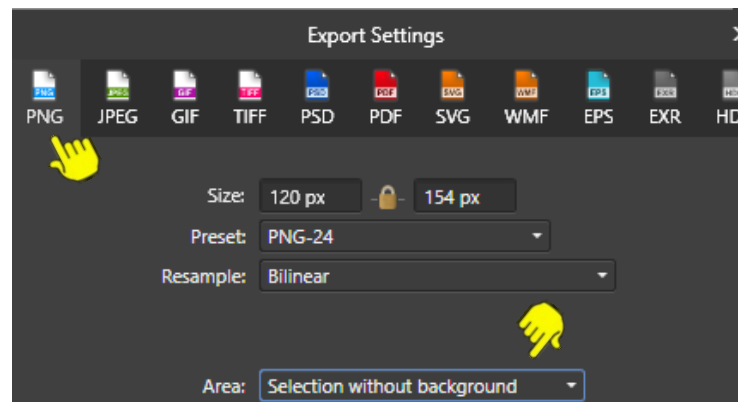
Export Settings

X

PNG PNG
JPEG JPEG
GIF GIF
TIFF TIFF
PSD PSD
PDF PDF
SVG SVG
WMF WMF
EPS EPS
EXR EXR
HD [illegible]

Size: 120 px 154 px

Preset: PNG-24

Resample: Bilinear

Area: Selection without background